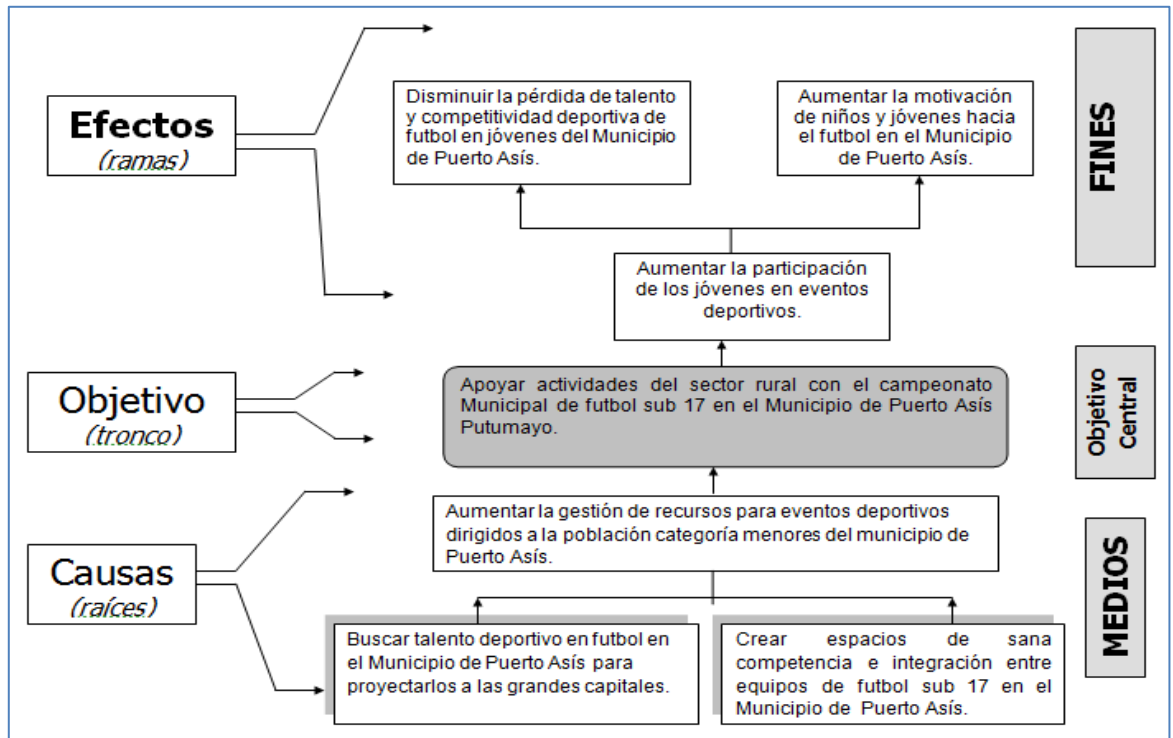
Efectos
(ramas)

Disminuir la pérdida de talento y competitividad deportiva de futbol en jóvenes del Municipio de Puerto Asís.

Aumentar la motivación de niños y jóvenes hacia el futbol en el Municipio de Puerto Asís.

FINES

Aumentar la participación de los jóvenes en eventos deportivos.

Objetivo
(tronco)

Apoyar actividades del sector rural con el campeonato Municipal de futbol sub 17 en el Municipio de Puerto Asís Putumayo.

Objetivo Central

Causas
(raíces)

Aumentar la gestión de recursos para eventos deportivos dirigidos a la población categoría menores del municipio de Puerto Asís.

MEDIOS

Buscar talento deportivo en futbol en el Municipio de Puerto Asís para proyectarlos a las grandes capitales.

Crear espacios de sana competencia e integración entre equipos de futbol sub 17 en el Municipio de Puerto Asís.